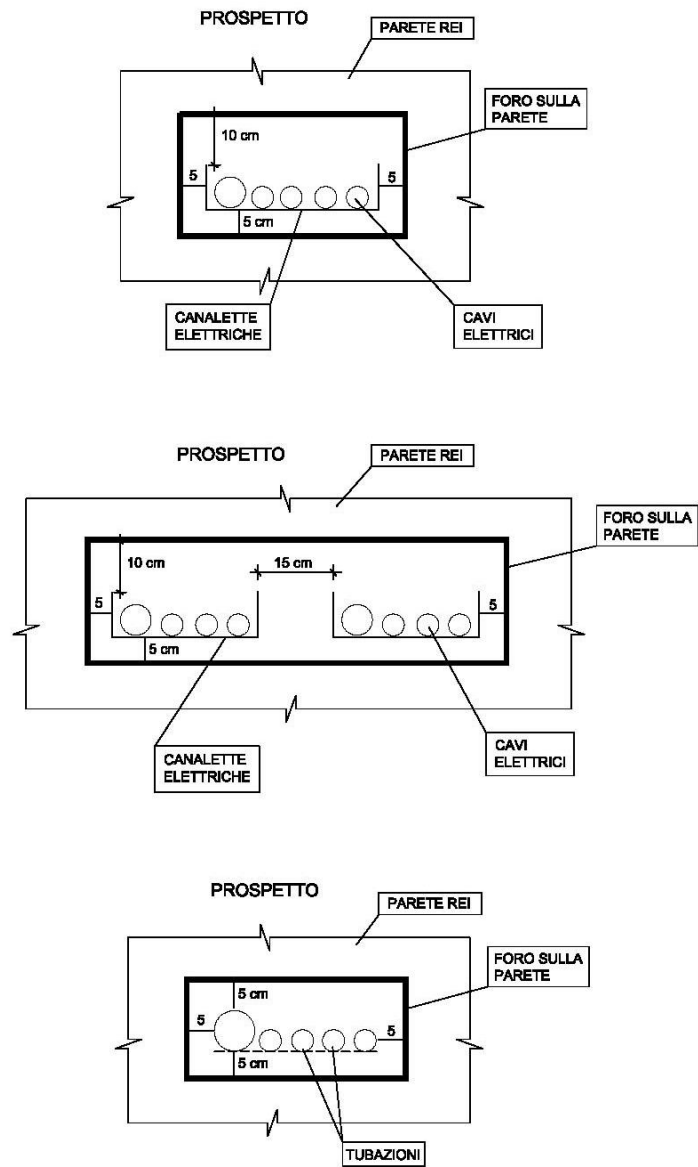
PROSPETTO

PARETE REI

FORO SULLA PARETE

10 cm

5

5

5 cm

CANALETTE ELETTRICHE

CAVI ELETTRICI

PROSPETTO

PARETE REI

FORO SULLA PARETE

10 cm

15 cm

5

5

5 cm

CANALETTE ELETTRICHE

CAVI ELETTRICI

PROSPETTO

PARETE REI

FORO SULLA PARETE

5 cm

5

5

5 cm

TUBAZIONI